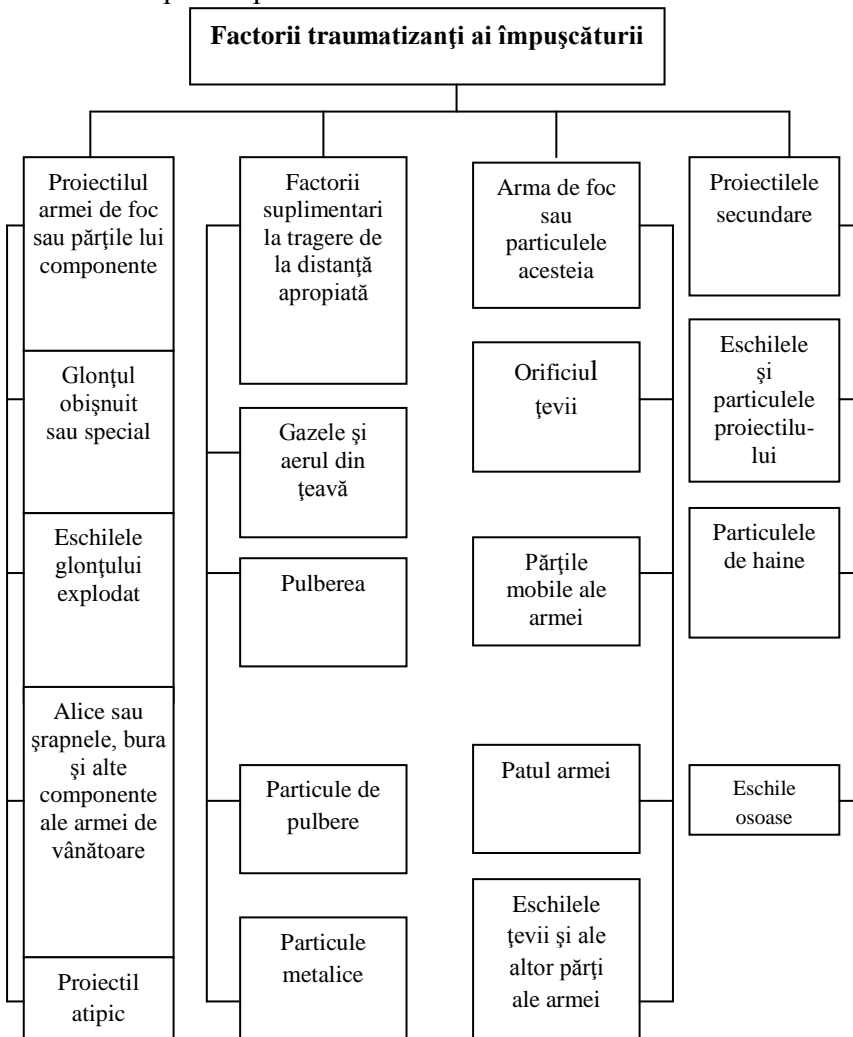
Factorii traumatizanţi ai împuşcăturii

Proiectilul armei de foc sau părţile lui componente

Glonţul obişnuit sau special

Eschilele glonţului explodat

Alice sau şrapnele, bura şi alte componente ale armei de vânătoare

Proiectil atipic

Factorii suplimentari la tragere de la distanţă apropiată

Gazele şi aerul din ţeavă

Pulberea

Particule de pulbere

Particule metalice

Arma de foc sau particulele acesteia

Orificiul ţevii

Părţile mobile ale armei

Patul armei

Eschilele ţevii şi ale altor părţi ale armei

Proiectilele secundare

Eschilele şi particulele proiectilului

Particulele de haine

Eschile osoase